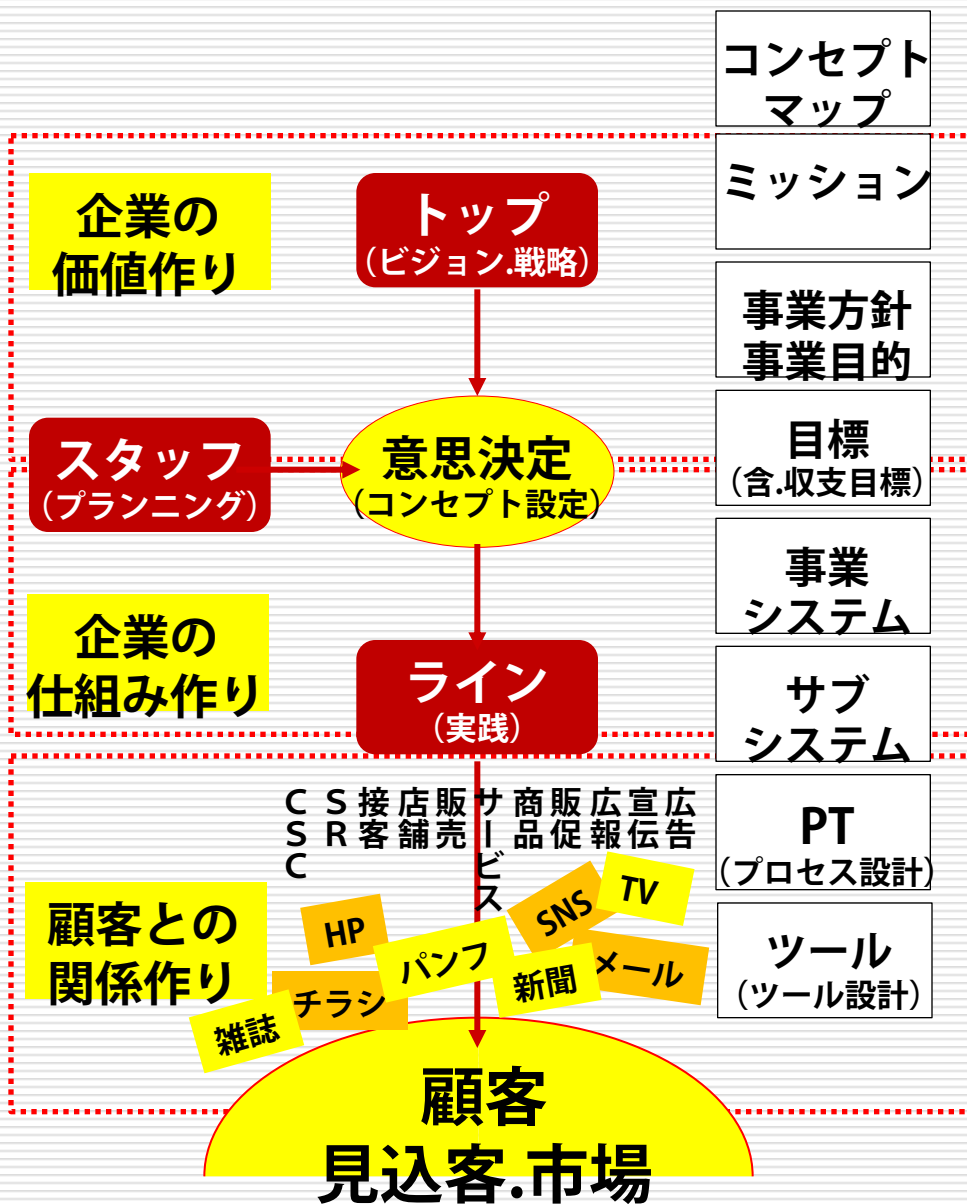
コンセプトマップ

ミッション

事業方針
事業目的

目標
（含.収支目標）

事業
システム

サブ
システム

PT
（プロセス設計）

ツール
（ツール設計）

企業の
価値作り

トップ
（ビジョン.戦略）

スタッフ
（プランニング）

意思決定
（コンセプト設定）

企業の
仕組み作り

ライン
（実践）

CSC

SR

接客

店舗

販売

サービス

商品

販促

広報

宣伝

広告

顧客との
関係作り

HP

パンフ

SNS

TV

メール

新聞

チラシ

雑誌

顧客
見込客.市場